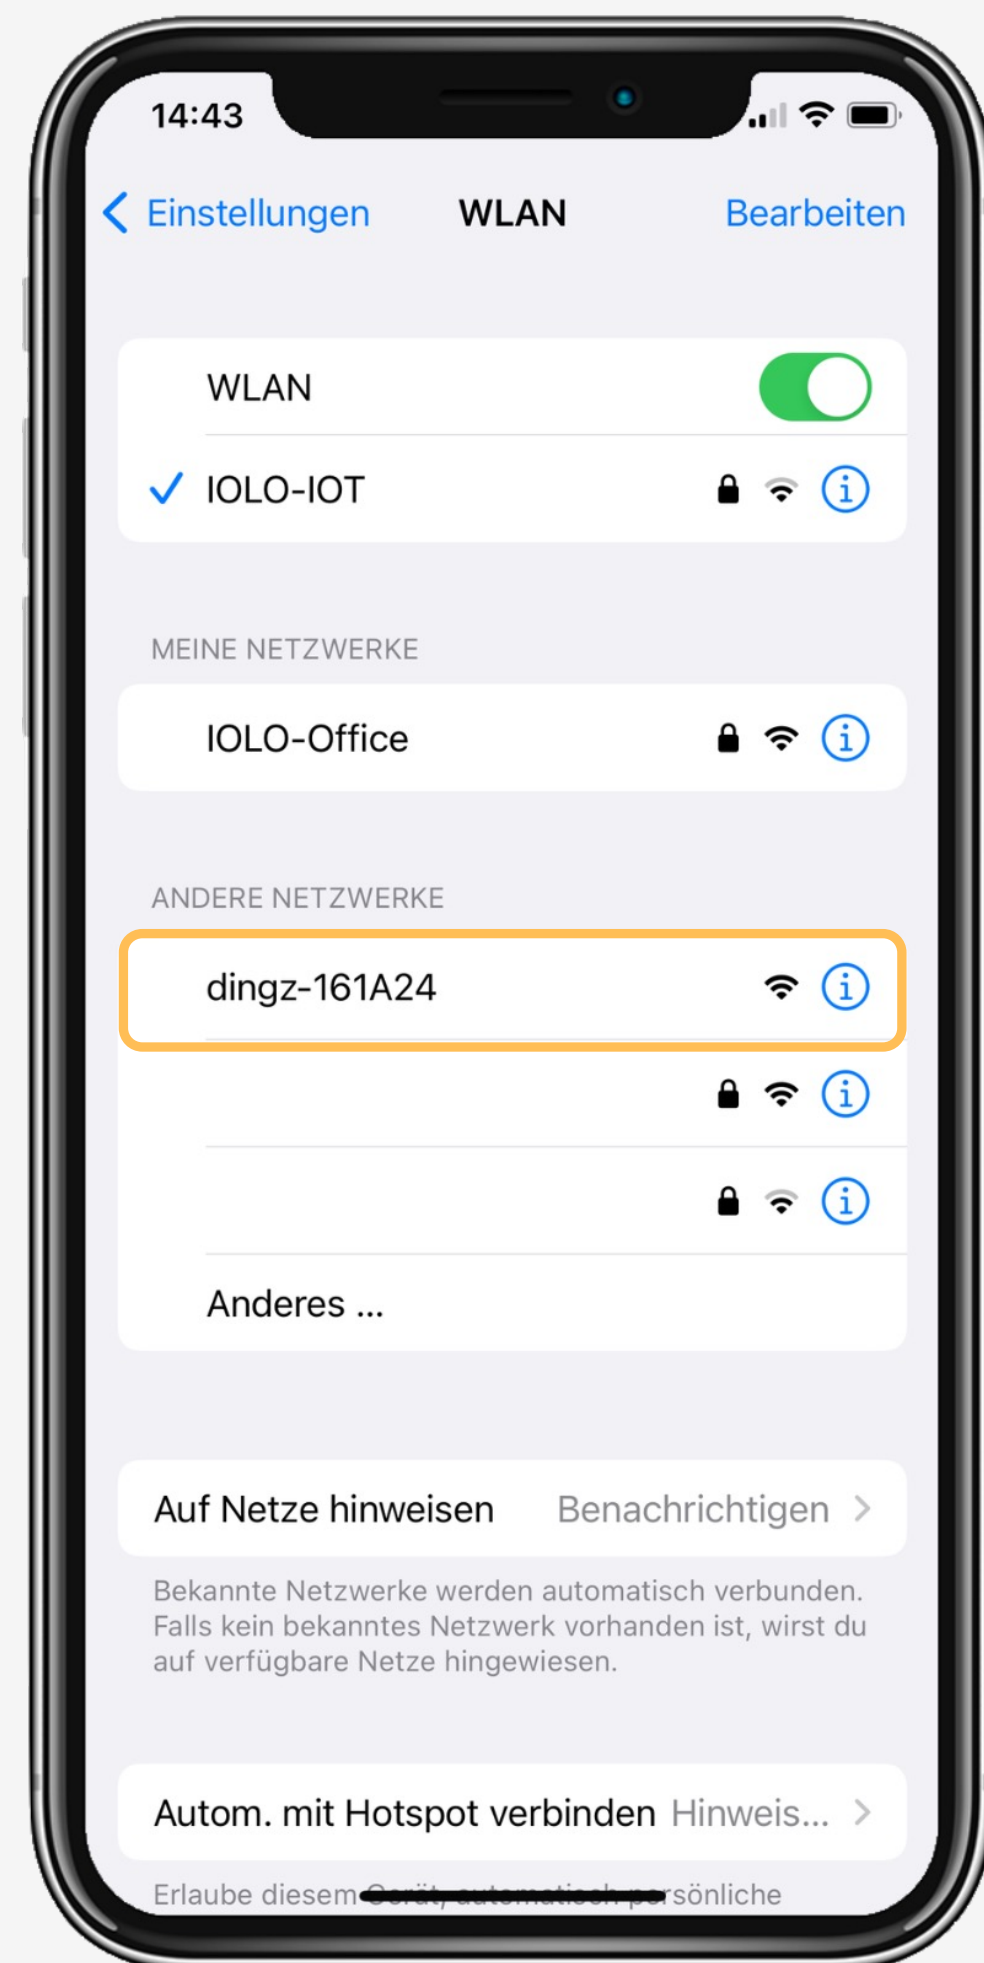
14:43

Einstellungen WLAN Bearbeiten

WLAN

IOLO-IOT

MEINE NETZWERKE

IOLO-Office

ANDERE NETZWERKE

dingz-161A24

Anderes ...

Auf Netze hinweisen Benachrichtigen

Bekannte Netzwerke werden automatisch verbunden. Falls kein bekanntes Netzwerk vorhanden ist, wirst du auf verfügbare Netze hingewiesen.

Autom. mit Hotspot verbinden Hinweis...

Erlaube diesem Gerät, automatisch persönliche